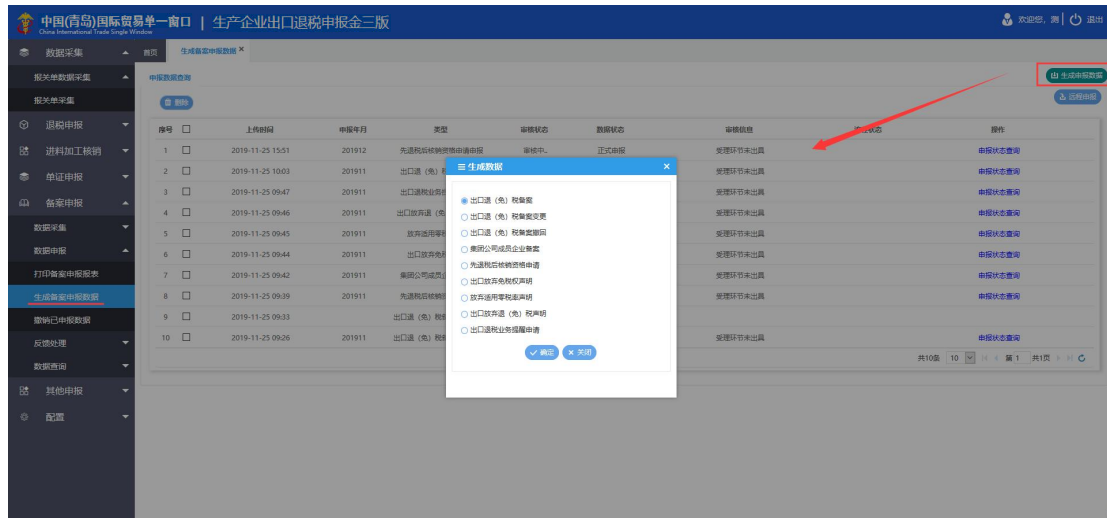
中国(青岛)国际贸易单一窗口 | 生产企业出口退税申报金三版
China International Trade Single Window

欢迎您，测 | 退出

数据采集
报关单数据采集
报关单采集
退税申报
进料加工核销
单证申报
备案申报
数据采集
数据申报
打印备案申报报表
生成备案申报数据
撤销已申报数据
反馈处理
数据查询
其他申报
配置

首页 | 生成备案申报数据 ×

申报数据查询

删除

生成申报数据
远程申报

| 序号 | | 上传时间 | 申报年月 | 类型 | 审核状态 | 数据状态 | 审核信息 | 审批状态 | 操作 |
|---|---|---|---|---|---|---|---|---|---|
| 1 | | 2019-11-25 15:51 | 201912 | 先退税后核销资格申请申报 | 审核中... | 正式申报 | 受理环节未出具 | | 申报状态查询 |
| 2 | | 2019-11-25 10:03 | 201911 | 出口退（免）税 | | | 受理环节未出具 | | 申报状态查询 |
| 3 | | 2019-11-25 09:47 | 201911 | 出口退税业务 | | | 受理环节未出具 | | 申报状态查询 |
| 4 | | 2019-11-25 09:46 | 201911 | 出口放弃退（免） | | | 受理环节未出具 | | 申报状态查询 |
| 5 | | 2019-11-25 09:45 | 201911 | 放弃适用零 | | | 受理环节未出具 | | 申报状态查询 |
| 6 | | 2019-11-25 09:44 | 201911 | 出口放弃免 | | | 受理环节未出具 | | 申报状态查询 |
| 7 | | 2019-11-25 09:42 | 201911 | 集团公司成员 | | | 受理环节未出具 | | 申报状态查询 |
| 8 | | 2019-11-25 09:39 | 201911 | 先退税后核销 | | | 受理环节未出具 | | 申报状态查询 |
| 9 | | 2019-11-25 09:33 | | 出口退（免）税 | | | | | 申报状态查询 |
| 10 | | 2019-11-25 09:26 | 201911 | 出口退（免）税 | | | 受理环节未出具 | | 申报状态查询 |

共10条 10 第 1 共1页

生成数据 ×
出口退（免）税备案
出口退（免）税备案变更
出口退（免）税备案撤回
集团公司成员企业备案
先退税后核销资格申请
出口放弃免税权声明
放弃适用零税率声明
出口放弃退（免）税声明
出口退税业务提醒申请
确定 关闭